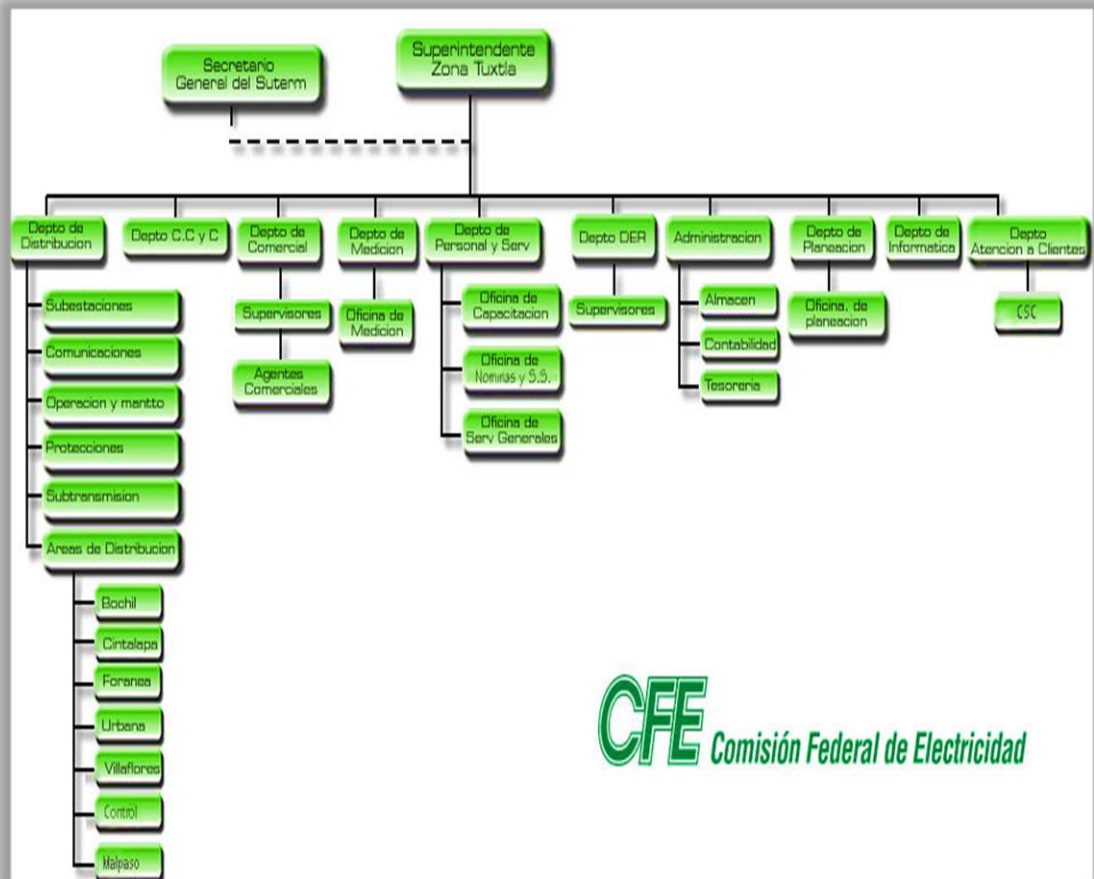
Secretario General del Suterm

Superintendente Zona Tuxtla

Depto de Distribucion

Subestaciones

Comunicaciones

Operacion y mantto

Protecciones

Subtransmision

Areas de Distribucion

Bochil

Cintalapa

Foranea

Urbana

Villaflores

Control

Malpaso

Depto C.C y C

Depto de Comercial

Supervisores

Agentes Comerciales

Depto de Medicion

Oficina de Medicion

Depto de Personal y Serv

Oficina de Capacitacion

Oficina de Nominas y S.S.

Oficina de Serv Generales

Depto DER

Supervisores

Administracion

Almacen

Contabilidad

Tesoreria

Depto de Planeacion

Oficina. de planeacion

Depto de Informatica

Depto Atencion a Clientes

CSC

CFE Comisión Federal de Electricidad